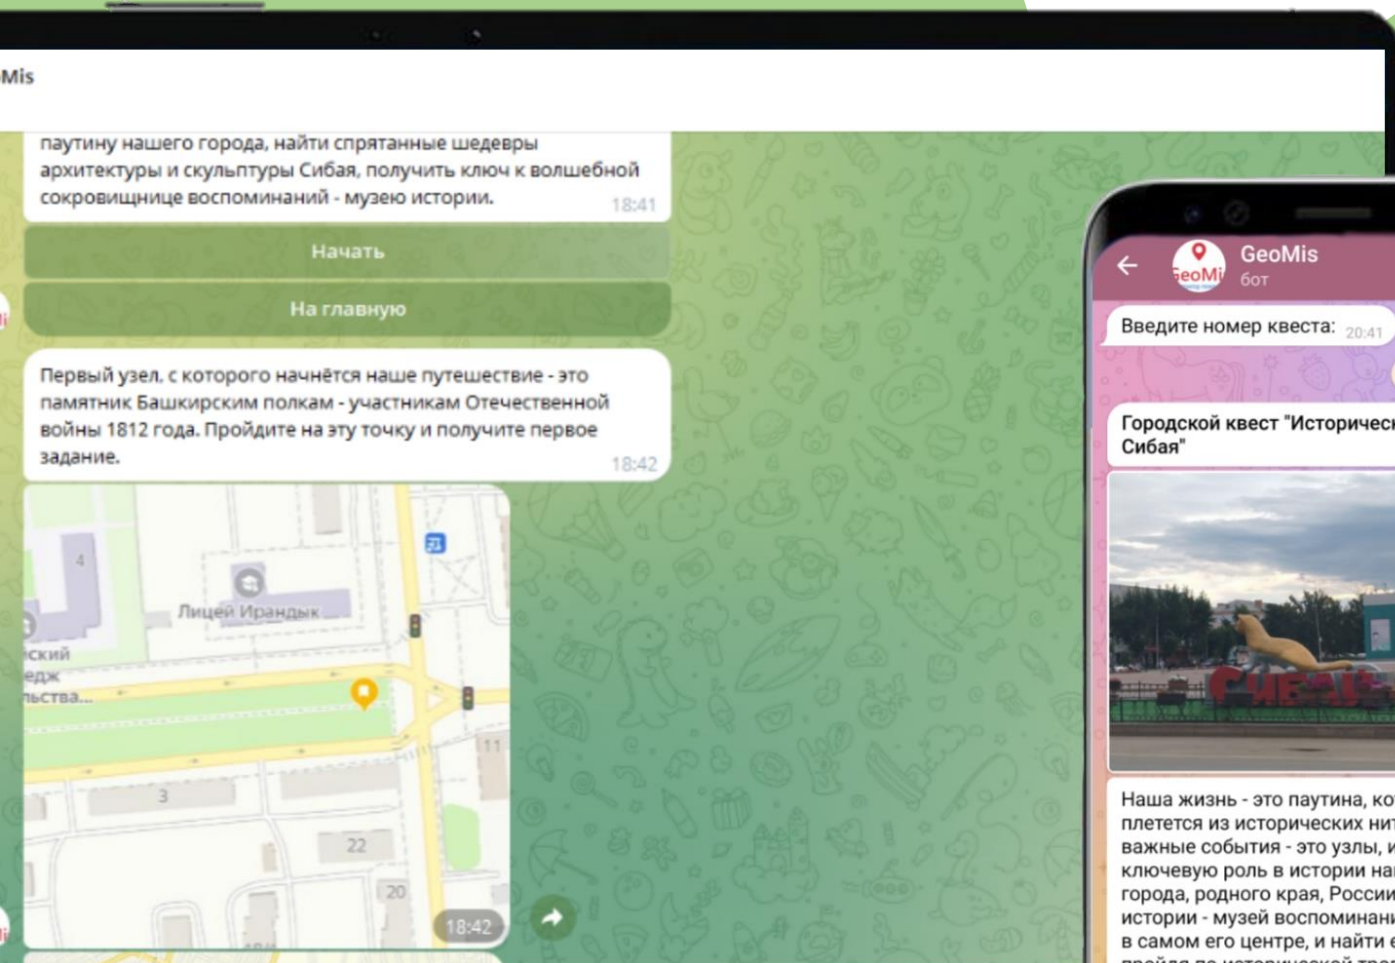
Mis

паутину нашего города, найти спрятанные шедевры архитектуры и скульптуры Сибая, получить ключ к волшебной сокровищнице воспоминаний - музею истории. 18:41

Начать

На главную

Первый узел, с которого начнётся наше путешествие - это памятник Башкирским полкам - участникам Отечественной войны 1812 года. Пройдите на эту точку и получите первое задание. 18:42

4
Лицей Ирандык
ский
едж
льства...
11
3
22
20
18:42

GeoMis
бот

Введите номер квеста: 20:41

Городской квест "Историческ
Сибая"

Наша жизнь - это паутина, ко
плетется из исторических ни
важные события - это узлы, 
ключевую роль в истории на
города, родного края, Росси
истории - музей воспоминани
в самом его центре, и найти